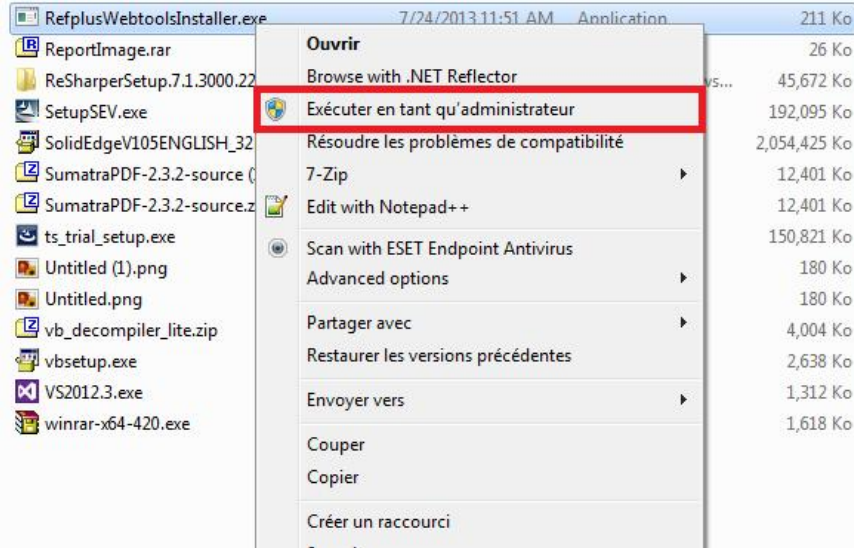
RefplusWebtoolsInstaller.exe 7/24/2013 11:51 AM Application 211 Ko
ReportImage.rar 26 Ko
ReSharperSetup.7.1.3000.22 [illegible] ys... 45,672 Ko
SetupSEV.exe 192,095 Ko
SolidEdgeV105ENGLISH_32 2,054,425 Ko
SumatraPDF-2.3.2-source ( 12,401 Ko
SumatraPDF-2.3.2-source.z 12,401 Ko
ts_trial_setup.exe 150,821 Ko
Untitled (1).png 180 Ko
Untitled.png 180 Ko
vb_decompiler_lite.zip 4,004 Ko
vbsetup.exe 2,638 Ko
VS2012.3.exe 1,312 Ko
winrar-x64-420.exe 1,618 Ko

Ouvrir
Browse with .NET Reflector
Exécuter en tant qu'administrateur
Résoudre les problèmes de compatibilité
7-Zip
Edit with Notepad++
Scan with ESET Endpoint Antivirus
Advanced options
Partager avec
Restaurer les versions précédentes
Envoyer vers
Couper
Copier
Créer un raccourci
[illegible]